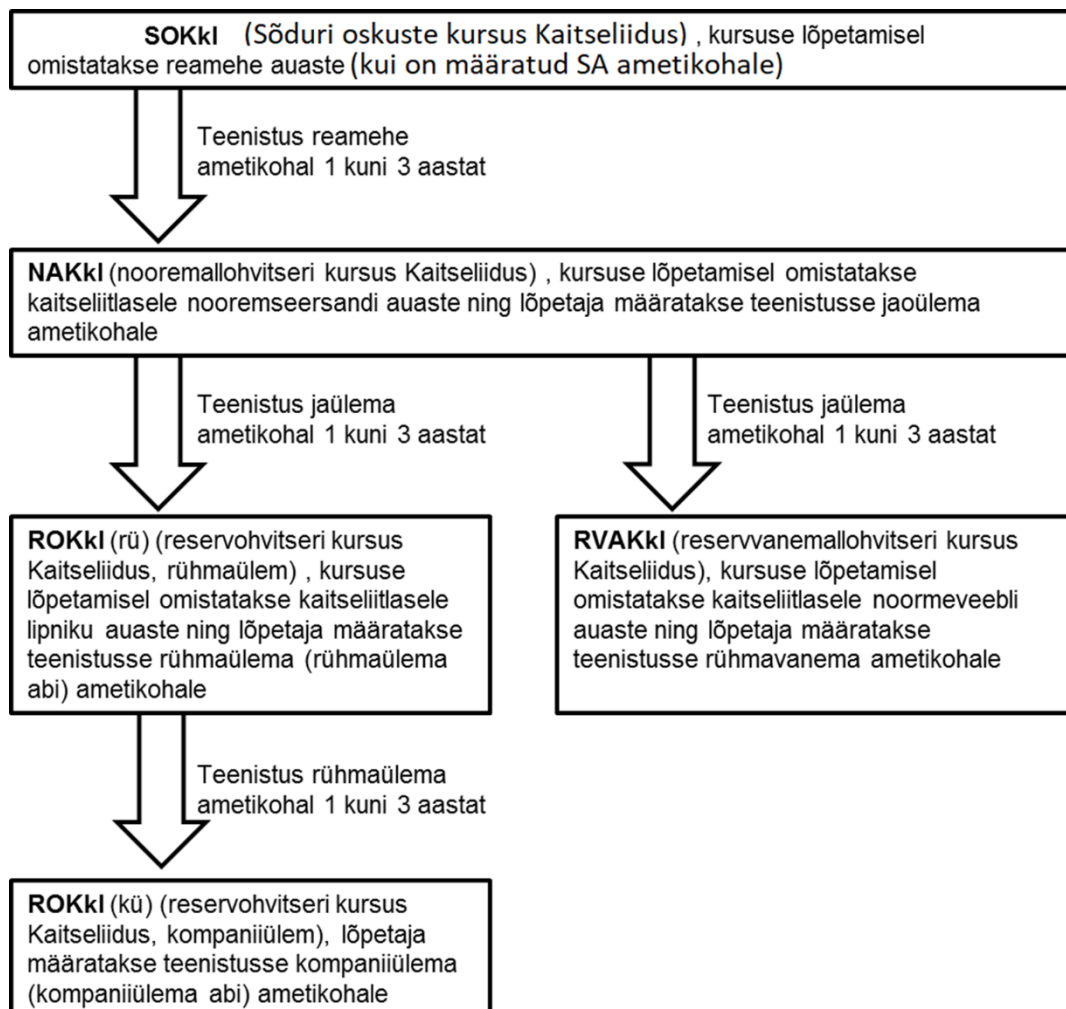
SOKkl (Sõduri oskuste kursus Kaitseliidus) , kursuse lõpetamisel omistatakse reamehe auaste (kui on määratud SA ametikohale)

Teenistus reamehe ametikohal 1 kuni 3 aastat

NAKkl (nooremallohvitseri kursus Kaitseliidus) , kursuse lõpetamisel omistatakse kaitseliitlasele nooremseersandi auaste ning lõpetaja määratakse teenistusse jaoülema ametikohale

Teenistus jaülema ametikohal 1 kuni 3 aastat

Teenistus jaülema ametikohal 1 kuni 3 aastat

ROKkl (rü) (reservohvitseri kursus Kaitseliidus, rühmaülem) , kursuse lõpetamisel omistatakse kaitseliitlasele lipniku auaste ning lõpetaja määratakse teenistusse rühmaülema (rühmaülema abi) ametikohale

RVAKkl (reservvanemallohvitseri kursus Kaitseliidus), kursuse lõpetamisel omistatakse kaitseliitlasele noormeveebli auaste ning lõpetaja määratakse teenistusse rühmavanema ametikohale

Teenistus rühmaülema ametikohal 1 kuni 3 aastat

ROKkl (kü) (reservohvitseri kursus Kaitseliidus, kompaniiülem), lõpetaja määratakse teenistusse kompaniiülema (kompaniiülema abi) ametikohale